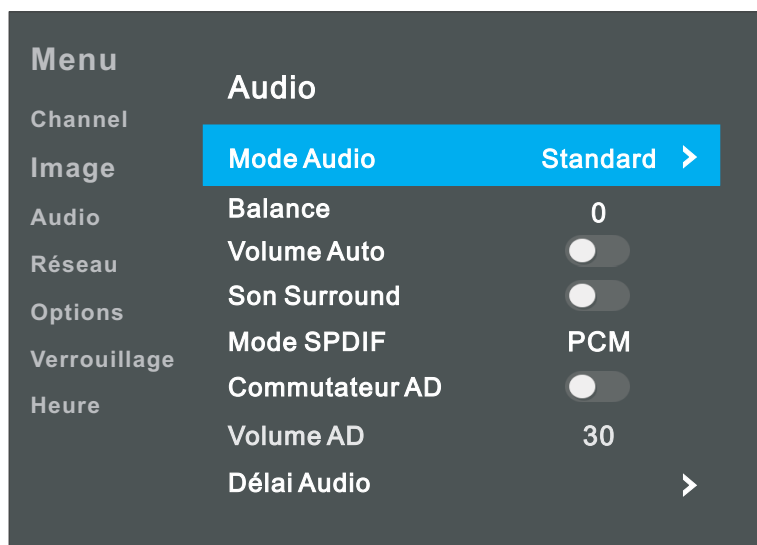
Menu
Channel
Image
Audio
Réseau
Options
Verrouillage
Heure

Audio

| | |
|---|---|
| Mode Audio | Standard > |
| Balance | 0 |
| Volume Auto | |
| Son Surround | |
| Mode SPDIF | PCM |
| Commutateur AD | |
| Volume AD | 30 |
| Délai Audio | > |